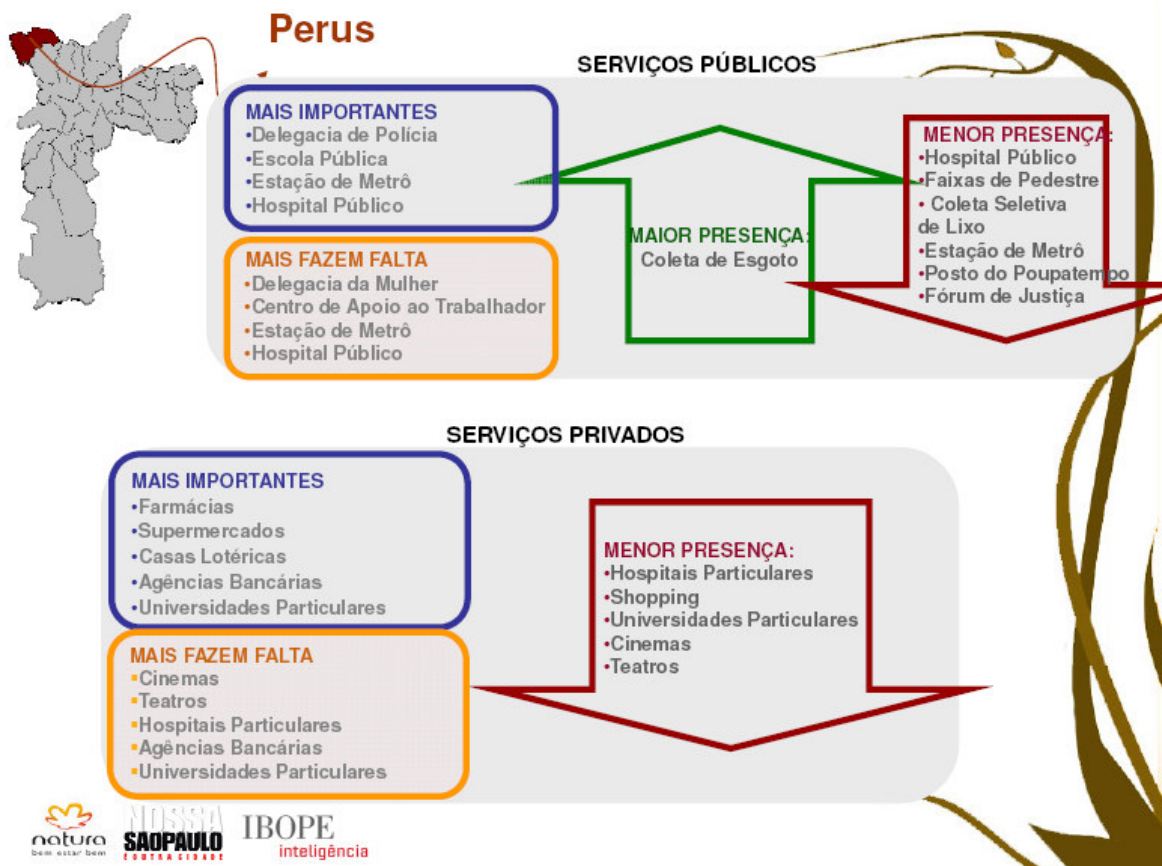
Perus

SERVIÇOS PÚBLICOS

MAIS IMPORTANTES
•Delegacia de Polícia
•Escola Pública
•Estação de Metrô
•Hospital Público

MAIS FAZEM FALTA
•Delegacia da Mulher
•Centro de Apoio ao Trabalhador
•Estação de Metrô
•Hospital Público

MAIOR PRESENÇA:
Coleta de Esgoto

MENOR PRESENÇA:
•Hospital Público
•Faixas de Pedestre
• Coleta Seletiva de Lixo
•Estação de Metrô
•Posto do Poupatempo
•Fórum de Justiça

SERVIÇOS PRIVADOS

MAIS IMPORTANTES
•Farmácias
•Supermercados
•Casas Lotéricas
•Agências Bancárias
•Universidades Particulares

MAIS FAZEM FALTA
•Cinemas
•Teatros
•Hospitais Particulares
•Agências Bancárias
•Universidades Particulares

MENOR PRESENÇA:
•Hospitais Particulares
•Shopping
•Universidades Particulares
•Cinemas
•Teatros

natura
bem estar bem

NOSSA SAOPAULO
OUTRA CIDADE

IBOPE
inteligência